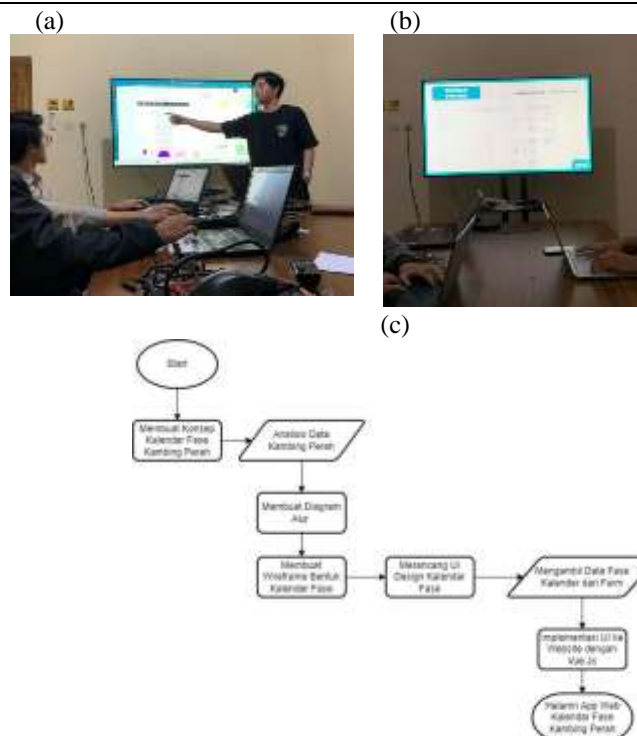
(a)

(b)

(c)

Start

Membuat Konsep Kalender Fase Kambing Perah

Analisis Data Kambing Perah

Membuat Diagram Alur

Membuat Wireframe Bentuk Kalender Fase

Merancang UI Design Kalendar Fase

Mengambil Data Fase Kalender dari Farm

Implementasi UI ke Website dengan Vue.Js

Halaman App Web Kalendar Fase Kambing Perah